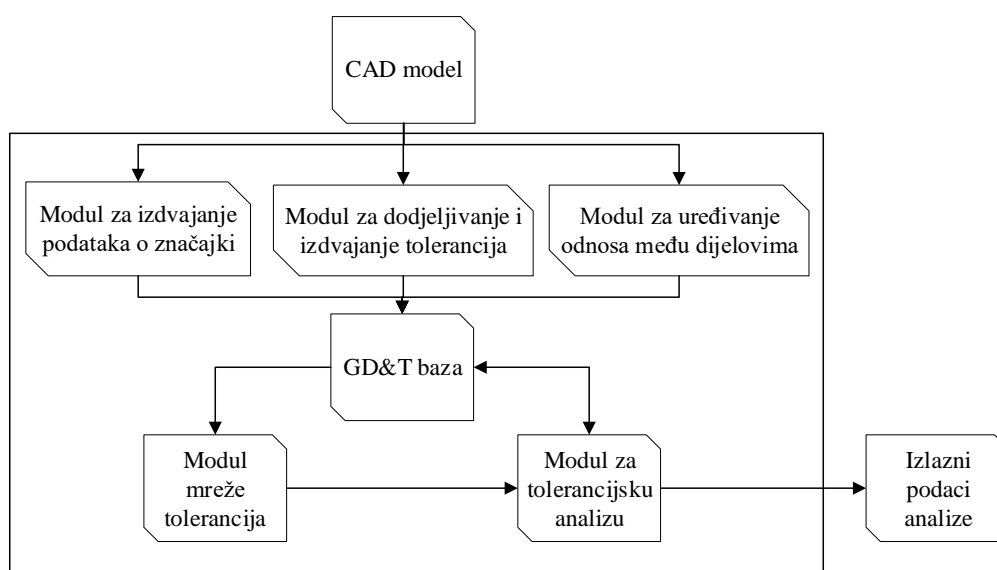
CAD model

Modul za izdvajanje podataka o značajki

Modul za dodjeljivanje i izdvajanje tolerancija

Modul za uređivanje odnosa među dijelovima

GD&T baza

Modul mreže tolerancija

Modul za tolerancijsku analizu

Izlazni podaci analize